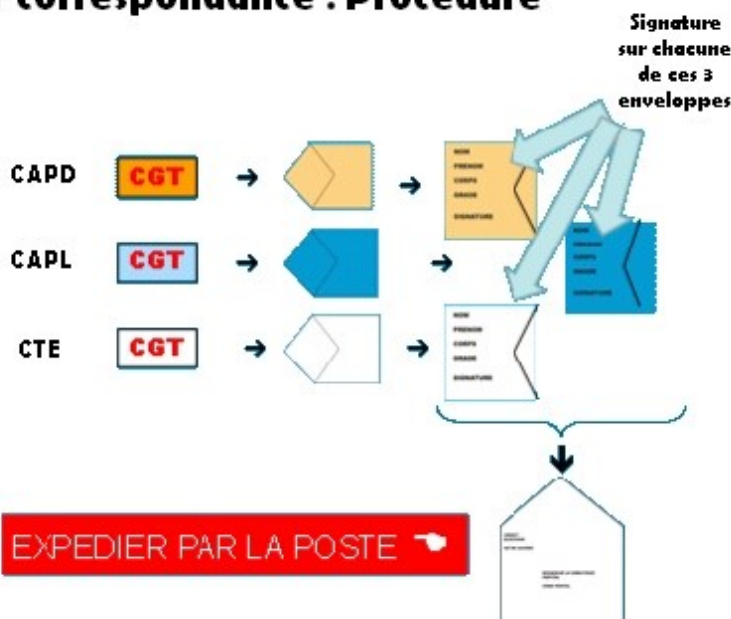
correspondance : Procédure

Signature sur chacune de ces 3 enveloppes

CAPD
CGT

NOM
PRENOM
CORPS
GRADE
SIGNATURE

CAPL
CGT

NOM
PRENOM
CORPS
GRADE
SIGNATURE

CTE
CGT

NOM
PRENOM
CORPS
GRADE
SIGNATURE

EXPEDIER PAR LA POSTE